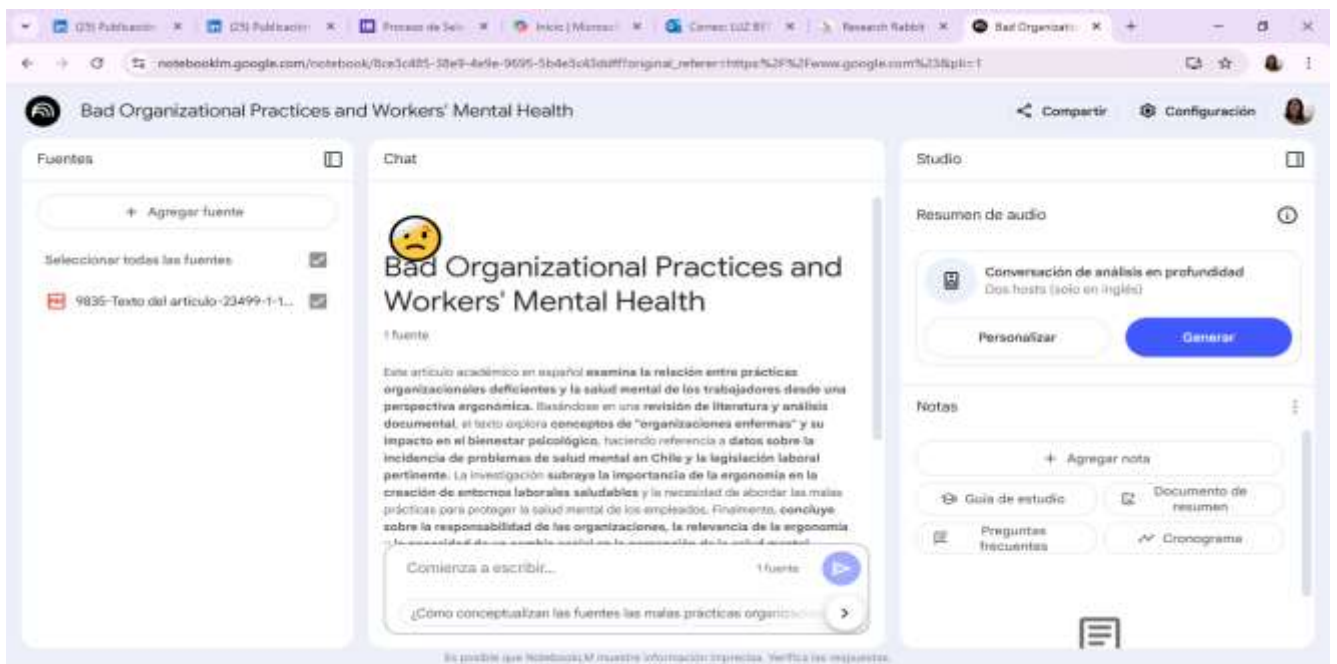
(35) Publicación | (35) Publicación | Proceso de Sele | Inicio | Microsof | Correo: LUZ BY | Research Rabbit | Bad Organizatio | +

notebooklm.google.com/notebook/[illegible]

Bad Organizational Practices and Workers' Mental Health

Compartir | Configuración

Fuentes

+ Agregar fuente

Seleccionar todas las fuentes

9835-Texto del artículo-23499-1-1...

Chat

Bad Organizational Practices and Workers' Mental Health

1 fuente

Este artículo académico en español **examina la relación entre prácticas organizacionales deficientes y la salud mental de los trabajadores desde una perspectiva ergonómica.** Basándose en una **revisión de literatura y análisis documental**, el texto explora **conceptos de "organizaciones enfermas" y su impacto en el bienestar psicológico**, haciendo referencia a **datos sobre la incidencia de problemas de salud mental en Chile y la legislación laboral pertinente.** La investigación **subraya la importancia de la ergonomía en la creación de entornos laborales saludables** y la necesidad de abordar las malas prácticas para proteger la salud mental de los empleados. Finalmente, **concluye sobre la responsabilidad de las organizaciones, la relevancia de la ergonomía** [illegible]

Comienza a escribir...

1 fuente

¿Cómo conceptualizan las fuentes las malas prácticas organizacio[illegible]

Studio

Resumen de audio

Conversación de análisis en profundidad
Dos hosts (solo en inglés)

Personalizar | Generar

Notas

+ Agregar nota

Guía de estudio | Documento de resumen

Preguntas frecuentes | Cronograma

Es posible que NotebookLM muestre información imprecisa. Verifica las respuestas.